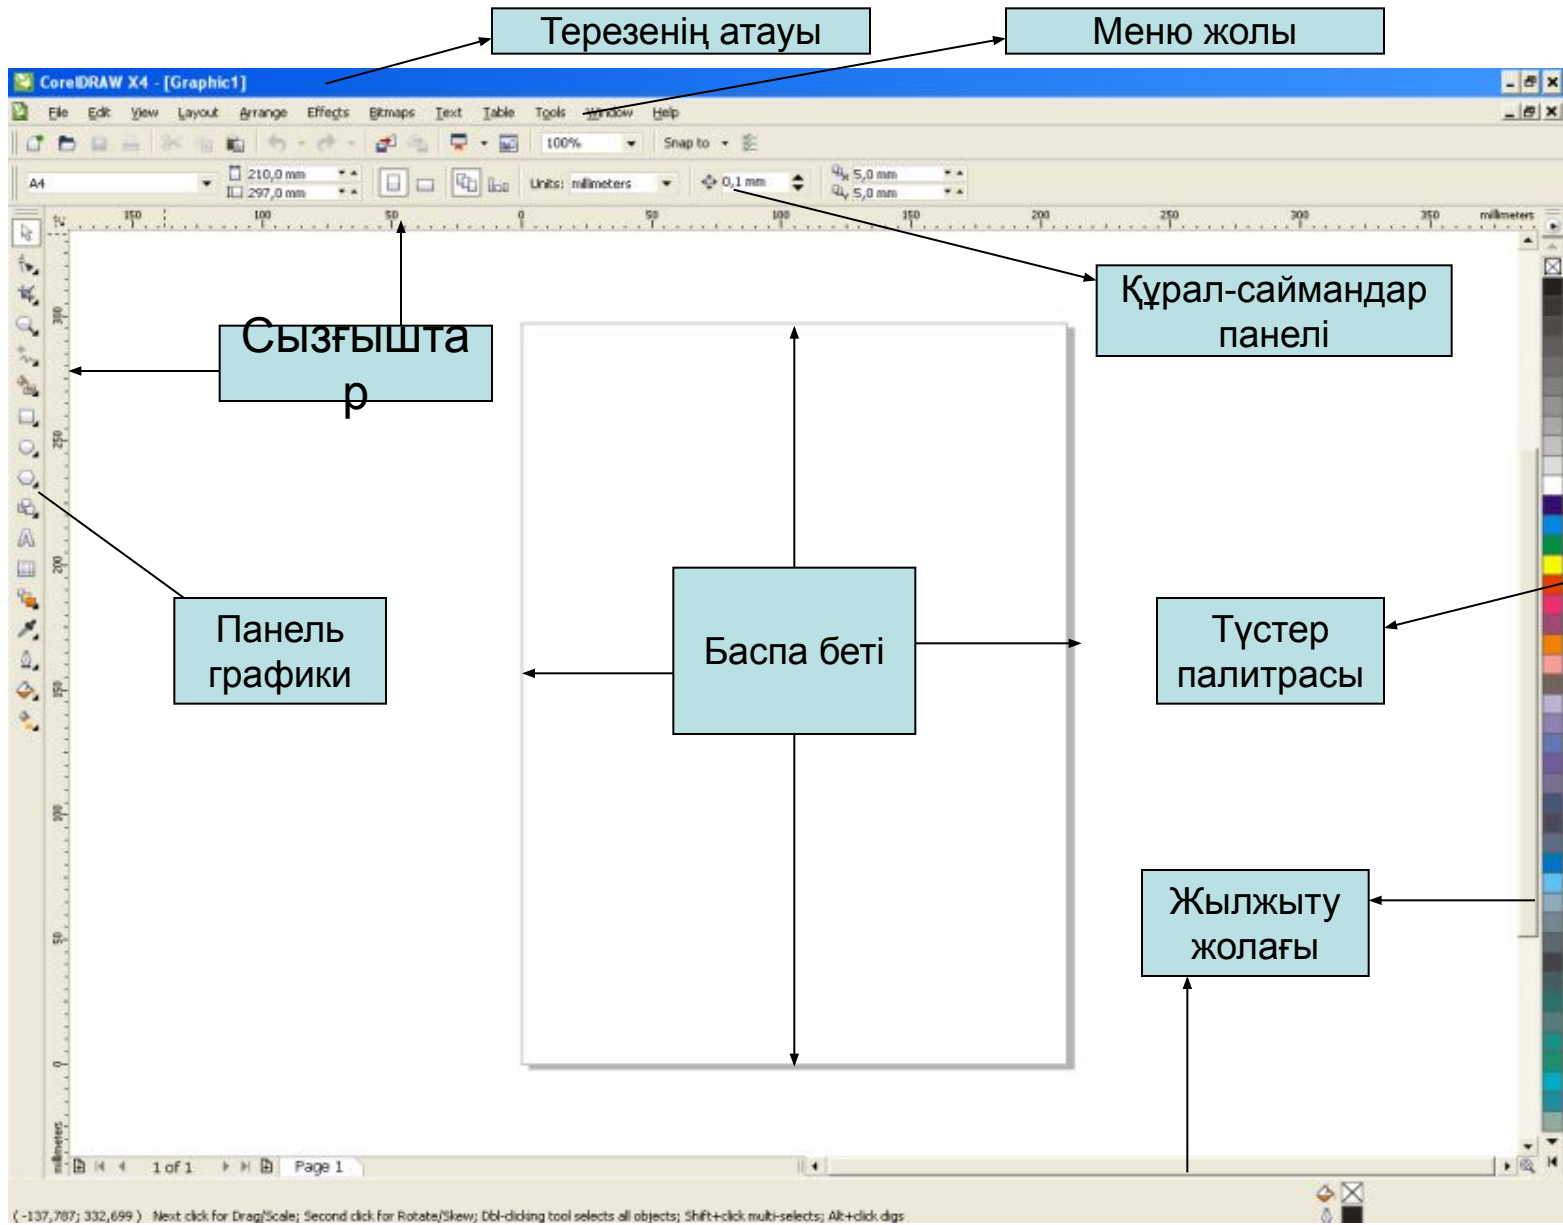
Терезенің атауы

Меню жолы

CorelDRAW X4 - [Graphic1]

File Edit View Layout Arrange Effects Bitmaps Text Table Tools Window Help

100%

Snap to

A4

210,0 mm
297,0 mm

Units: millimeters

0,1 mm

5,0 mm
5,0 mm

150 100 50 0 50 100 150 200 250 300 350 millimeters

Құрал-саймандар панелі

Сызғыштар

Панель графики

Баспа беті

Түстер палитрасы

Жылжыту жолағы

1 of 1 Page 1

( -137,787; 332,699 ) Next click for Drag/Scale; Second click for Rotate/Skew; Dbl-clicking tool selects all objects; Shift+click multi-selects; Alt+click digs